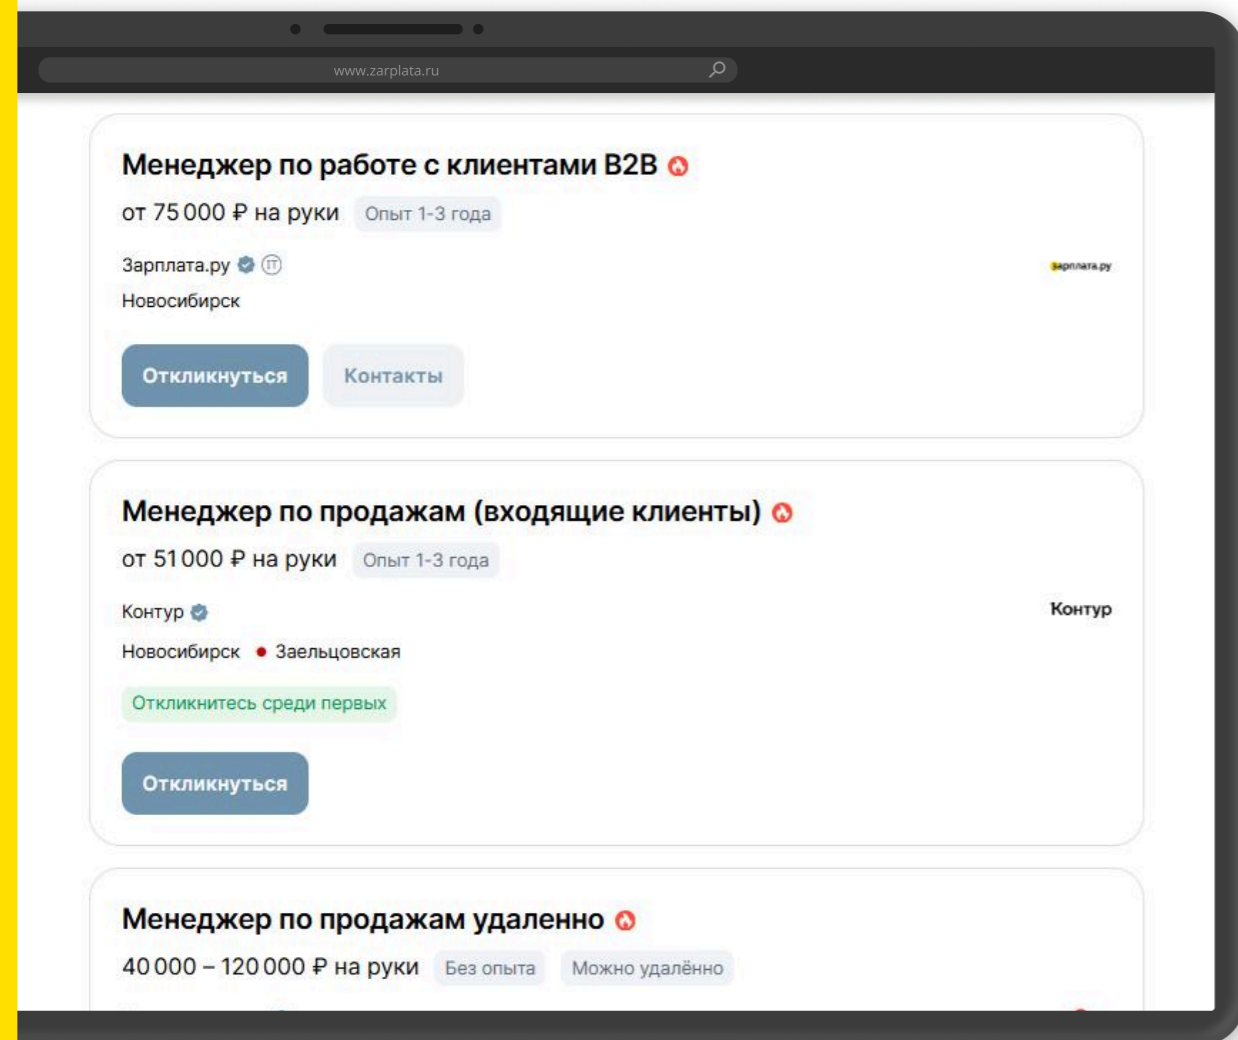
www.zarplata.ru

Менеджер по работе с клиентами B2B

от 75 000 ₽ на руки Опыт 1-3 года

Зарплата.ру IT

зарплата.ру

Новосибирск

Откликнуться Контакты

Менеджер по продажам (входящие клиенты)

от 51 000 ₽ на руки Опыт 1-3 года

Контур

Контур

Новосибирск Заельцовская

Откликнитесь среди первых

Откликнуться

Менеджер по продажам удаленно

40 000 – 120 000 ₽ на руки Без опыта Можно удалённо